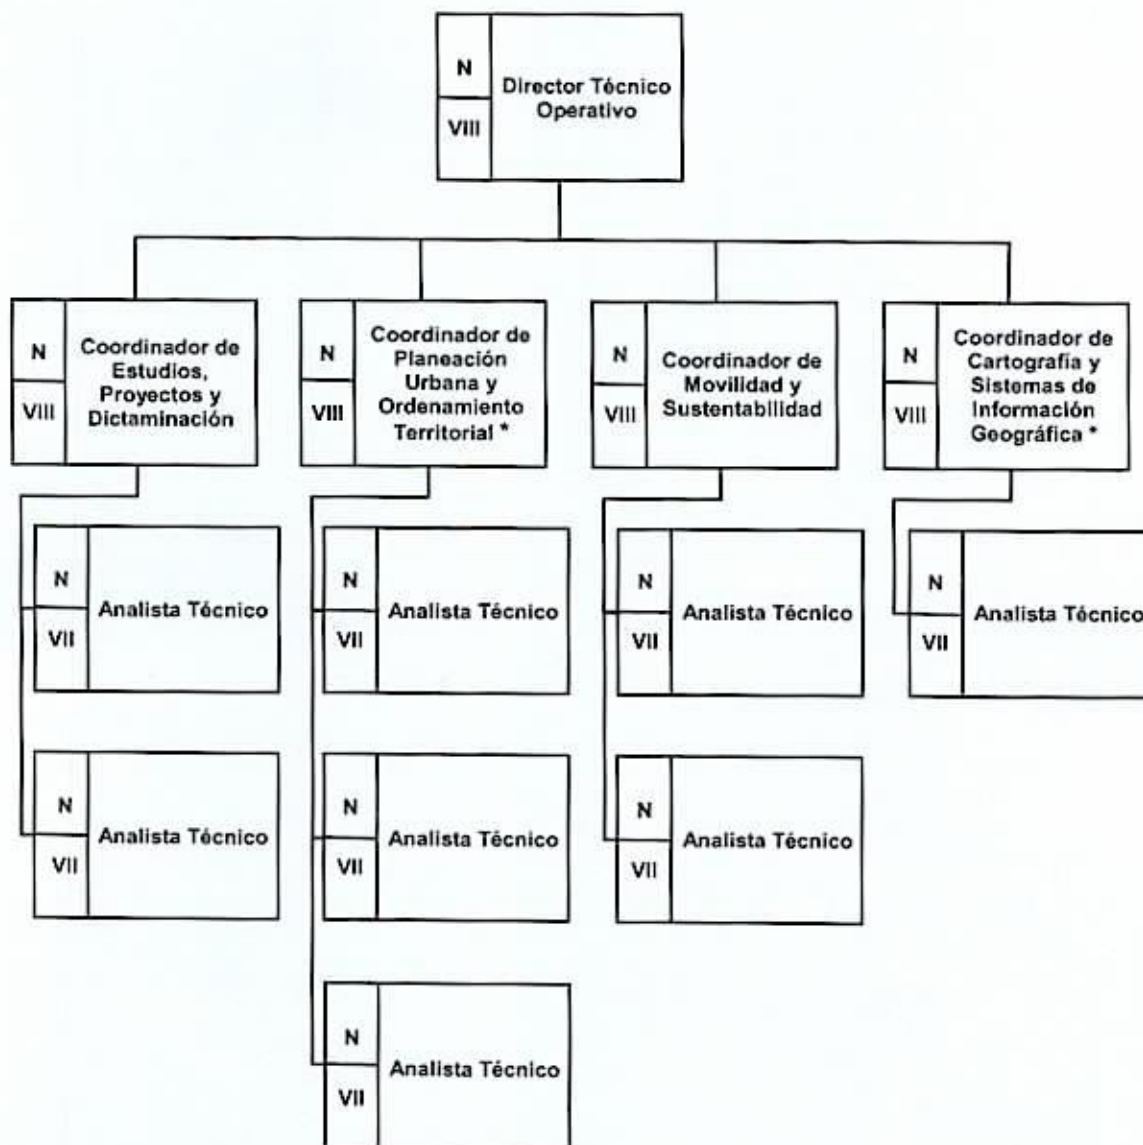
N
VIII
Director Técnico Operativo

N
VIII
Coordinador de Estudios, Proyectos y Dictaminación

N
VIII
Coordinador de Planeación Urbana y Ordenamiento Territorial *

N
VIII
Coordinador de Movilidad y Sustentabilidad

N
VIII
Coordinador de Cartografía y Sistemas de Información Geográfica *

N
VII
Analista Técnico

N
VII
Analista Técnico

N
VII
Analista Técnico

N
VII
Analista Técnico

N
VII
Analista Técnico

N
VII
Analista Técnico

N
VII
Analista Técnico

N
VII
Analista Técnico